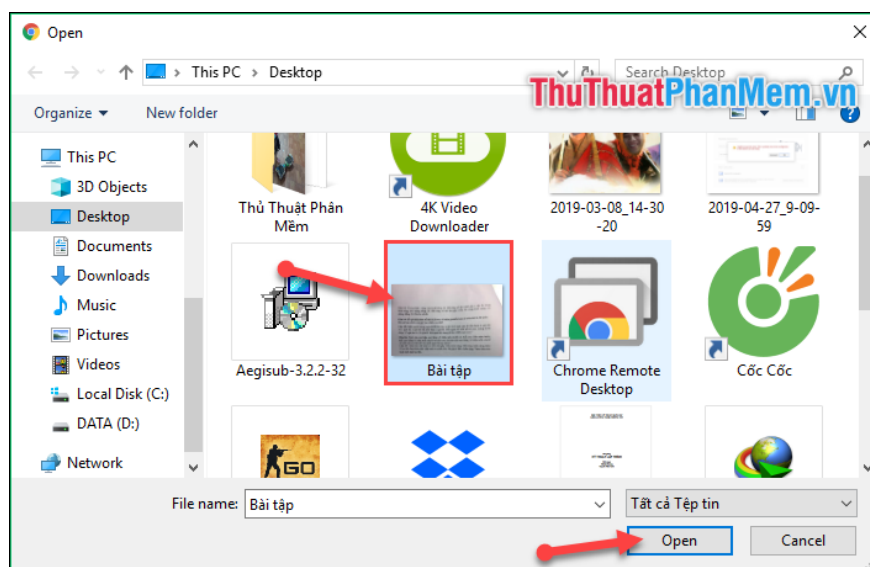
Open

This PC > Desktop

Search Desktop

ThuThuatPhanMem.vn

Organize ▾ New folder

This PC
3D Objects
Desktop
Documents
Downloads
Music
Pictures
Videos
Local Disk (C:)
DATA (D:)
Network

Thủ Thuật Phần Mềm

4K Video Downloader

2019-03-08_14-30-20

2019-04-27_9-09-59

Aegisub-3.2.2-32

Bài tập

Chrome Remote Desktop

Cốc Cốc

File name: Bài tập

Tất cả Tệp tin

Open

Cancel